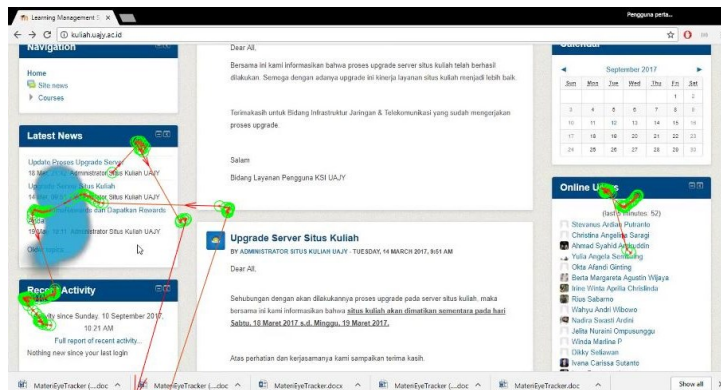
Learning Management S ×
Pengguna perta...
← → C ⓘ kuliah.uajy.ac.id

Navigation
Home
Site news
Courses

Latest News
Update Proses Upgrade Server
18 Mar, 10:12 Administrator Situs Kuliah UAJY
Upgrade Server Situs Kuliah
14 Mar, 09:51 Administrator Situs Kuliah UAJY
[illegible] dan Dapatkan Rewards
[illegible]
19 Mar, 10:11 Administrator Situs Kuliah UAJY
Older topics ...

Recent Activity
Activity since Sunday, 10 September 2017, 10:21 AM
Full report of recent activity...
Nothing new since your last login

Dear All,

Bersama ini kami informasikan bahwa proses upgrade server situs kuliah telah berhasil dilakukan. Semoga dengan adanya upgrade ini kinerja layanan situs kuliah menjadi lebih baik.

Terimakasih untuk Bidang Infrastruktur Jaringan & Telekomunikasi yang sudah mengerjakan proses upgrade.

Salam
Bidang Layanan Pengguna KSI UAJY

Upgrade Server Situs Kuliah
BY ADMINISTRATOR SITUS KULIAH UAJY - TUESDAY, 14 MARCH 2017, 9:51 AM
Dear All,

Sehubungan dengan akan dilakukannya proses upgrade pada server situs kuliah, maka bersama ini kami informasikan bahwa situs kuliah akan dimatikan sementara pada hari Sabtu, 18 Maret 2017 s.d. Minggu, 19 Maret 2017.

Atas perhatian dan kerjasamanya kami sampaikan terima kasih.

Calendar
◄ September 2017 ►
| Sun | Mon | Tue | Wed | Thu | Fri | Sat |
|---|---|---|---|---|---|---|
| | | | | | 1 | 2 |
| 3 | 4 | 5 | 6 | 7 | 8 | 9 |
| 10 | 11 | 12 | 13 | 14 | 15 | 16 |
| 17 | 18 | 19 | 20 | 21 | 22 | 23 |
| 24 | 25 | 26 | 27 | 28 | 29 | 30 |

Online Users
(last 5 minutes: 52)
Stevanus Ardian Putranto
Christina Angelina Saragi
Ahmad Syahid Anshuddin
Yulia Angela Sembiring
Okta Afandi Ginting
Berta Margareta Agustin Wijaya
Irine White Apella Christinda
Rius Sabarno
Wahyu Andri Wibowo
Nadira Swasti Ardini
Jelita Nuraini Ompusunggu
Winda Martina P
Dikky Setiawan
Ivana Carissa Sutanto

MateriEyeTracker (....doc ^ MateriEyeTracker (....doc ^ MateriEyeTracker.docx ^ MateriEyeTracker (....doc ^ MateriEyeTracker.docx ^ Show all